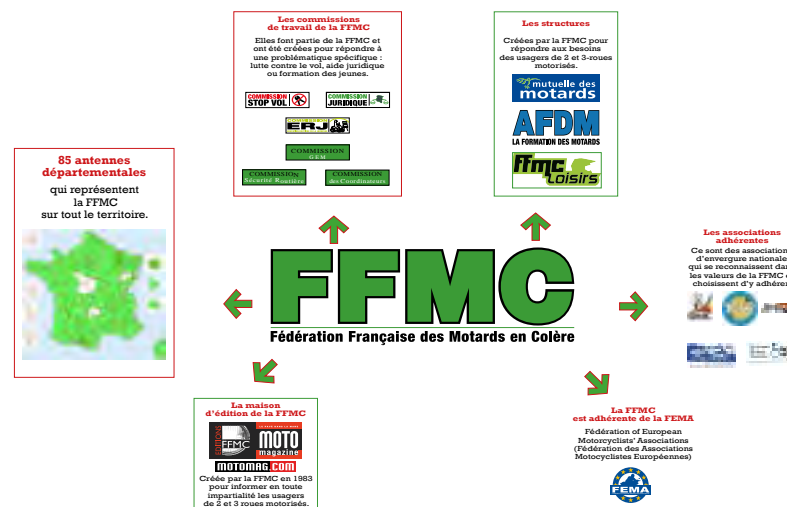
Les commissions de travail de la FFMC

Elles font partie de la FFMC et ont été créées pour répondre à une problématique spécifique : lutte contre le vol, aide juridique ou formation des jeunes.

COMMISSION STOP VOL

COMMISSION JURIDIQUE

ERJ

COMMISSION GEM

COMMISSION Sécurité Routière

COMMISSION des Coordinateurs

Les structures

Créées par la FFMC pour répondre aux besoins des usagers de 2 et 3-roues motorisés.

mutuelle des motards

AFDM LA FORMATION DES MOTARDS

FFMC Loisirs

85 antennes départementales

qui représentent la FFMC sur tout le territoire.

FFMC

Fédération Française des Motards en Colère

Les associations adhérentes

Ce sont des associations d'envergure nationale qui se reconnaissent dans les valeurs de la FFMC et choisissent d'y adhérer

La maison d'édition de la FFMC

éditions FFMC MOTO magazine

MOTOMAG.COM

Créée par la FFMC en 1983 pour informer en toute impartialité les usagers de 2 et 3 roues motorisés.

La FFMC est adhérente de la FEMA

Fédération of European Motorcyclists' Associations (Fédération des Associations Motocyclistes Européennes)

FEMA